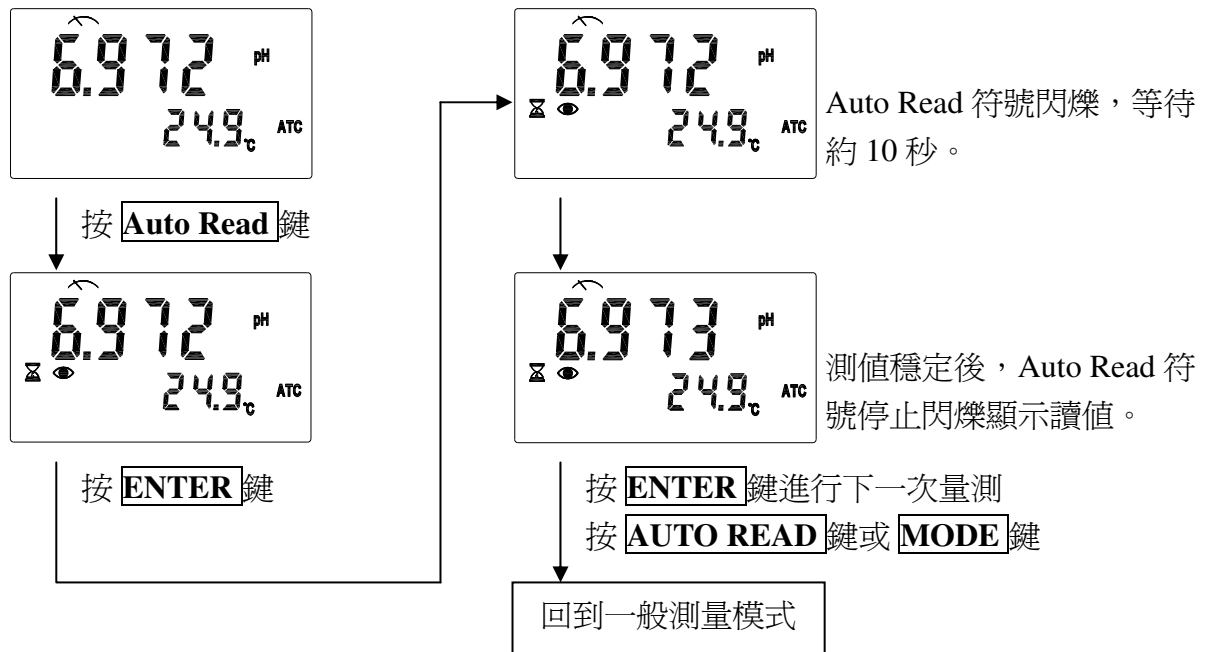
6.972 pH
24.9℃ ATC

按 Auto Read 鍵

6.972 pH
24.9℃ ATC

按 ENTER 鍵

6.972 pH
24.9℃ ATC

Auto Read 符號閃爍，等待約 10 秒。

6.973 pH
24.9℃ ATC

測值穩定後，Auto Read 符號停止閃爍顯示讀值。

按 ENTER 鍵進行下一次量測
按 AUTO READ 鍵或 MODE 鍵

回到一般測量模式